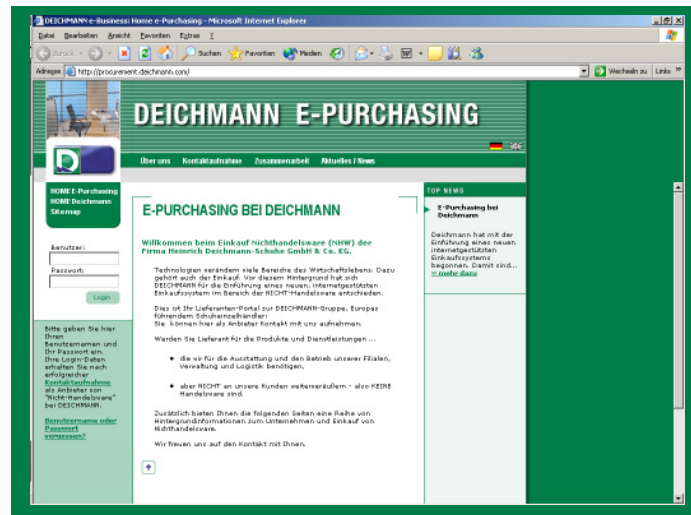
DEICHMANN e-Business: Home e-Purchasing - Microsoft Internet Explorer

Datei Bearbeiten Ansicht Favoriten Extras ?

Zurück Suchen Favoriten Medien

Adresse http://procurement.deichmann.com/ Wechseln zu Links »

DEICHMANN E-PURCHASING

Über uns Kontaktaufnahme Zusammenarbeit Aktuelles / News

HOME E-Purchasing
HOME Deichmann
Sitemap

Benutzer:
Passwort:
Login

Bitte geben Sie hier Ihren Benutzernamen und Ihr Passwort ein. Ihre Login-Daten erhalten Sie nach erfolgreicher Kontaktaufnahme als Anbieter von "Nicht-Handelsware" bei DEICHMANN.

Benutzername oder Passwort vergessen?

E-PURCHASING BEI DEICHMANN

Willkommen beim Einkauf Nichthandelsware (NHW) der Firma Heinrich Deichmann-Schuhe GmbH & Co. KG.

Technologien verändern viele Bereiche des Wirtschaftslebens. Dazu gehört auch der Einkauf. Vor diesem Hintergrund hat sich DEICHMANN für die Einführung eines neuen, internetgestützten Einkaufsystem im Bereich der NICHT-Handelsware entschieden.

Dies ist Ihr Lieferanten-Portal zur DEICHMANN-Gruppe, Europas führendem Schuheinzelhändler:
Sie können hier als Anbieter Kontakt mit uns aufnehmen.

Werden Sie Lieferant für die Produkte und Dienstleistungen ...

die wir für die Ausstattung und den Betrieb unserer Filialen, Verwaltung und Logistik benötigen,

aber NICHT an unsere Kunden weiterveräußern - also KEINE Handelsware sind.

Zusätzlich bieten Ihnen die folgenden Seiten eine Reihe von Hintergrundinformationen zum Unternehmen und Einkauf von Nichthandelsware.

Wir freuen uns auf den Kontakt mit Ihnen.

TOP NEWS

E-Purchasing bei Deichmann

Deichmann hat mit der Einführung eines neuen internetgestützten Einkaufsystems begonnen. Damit sind...
» mehr dazu